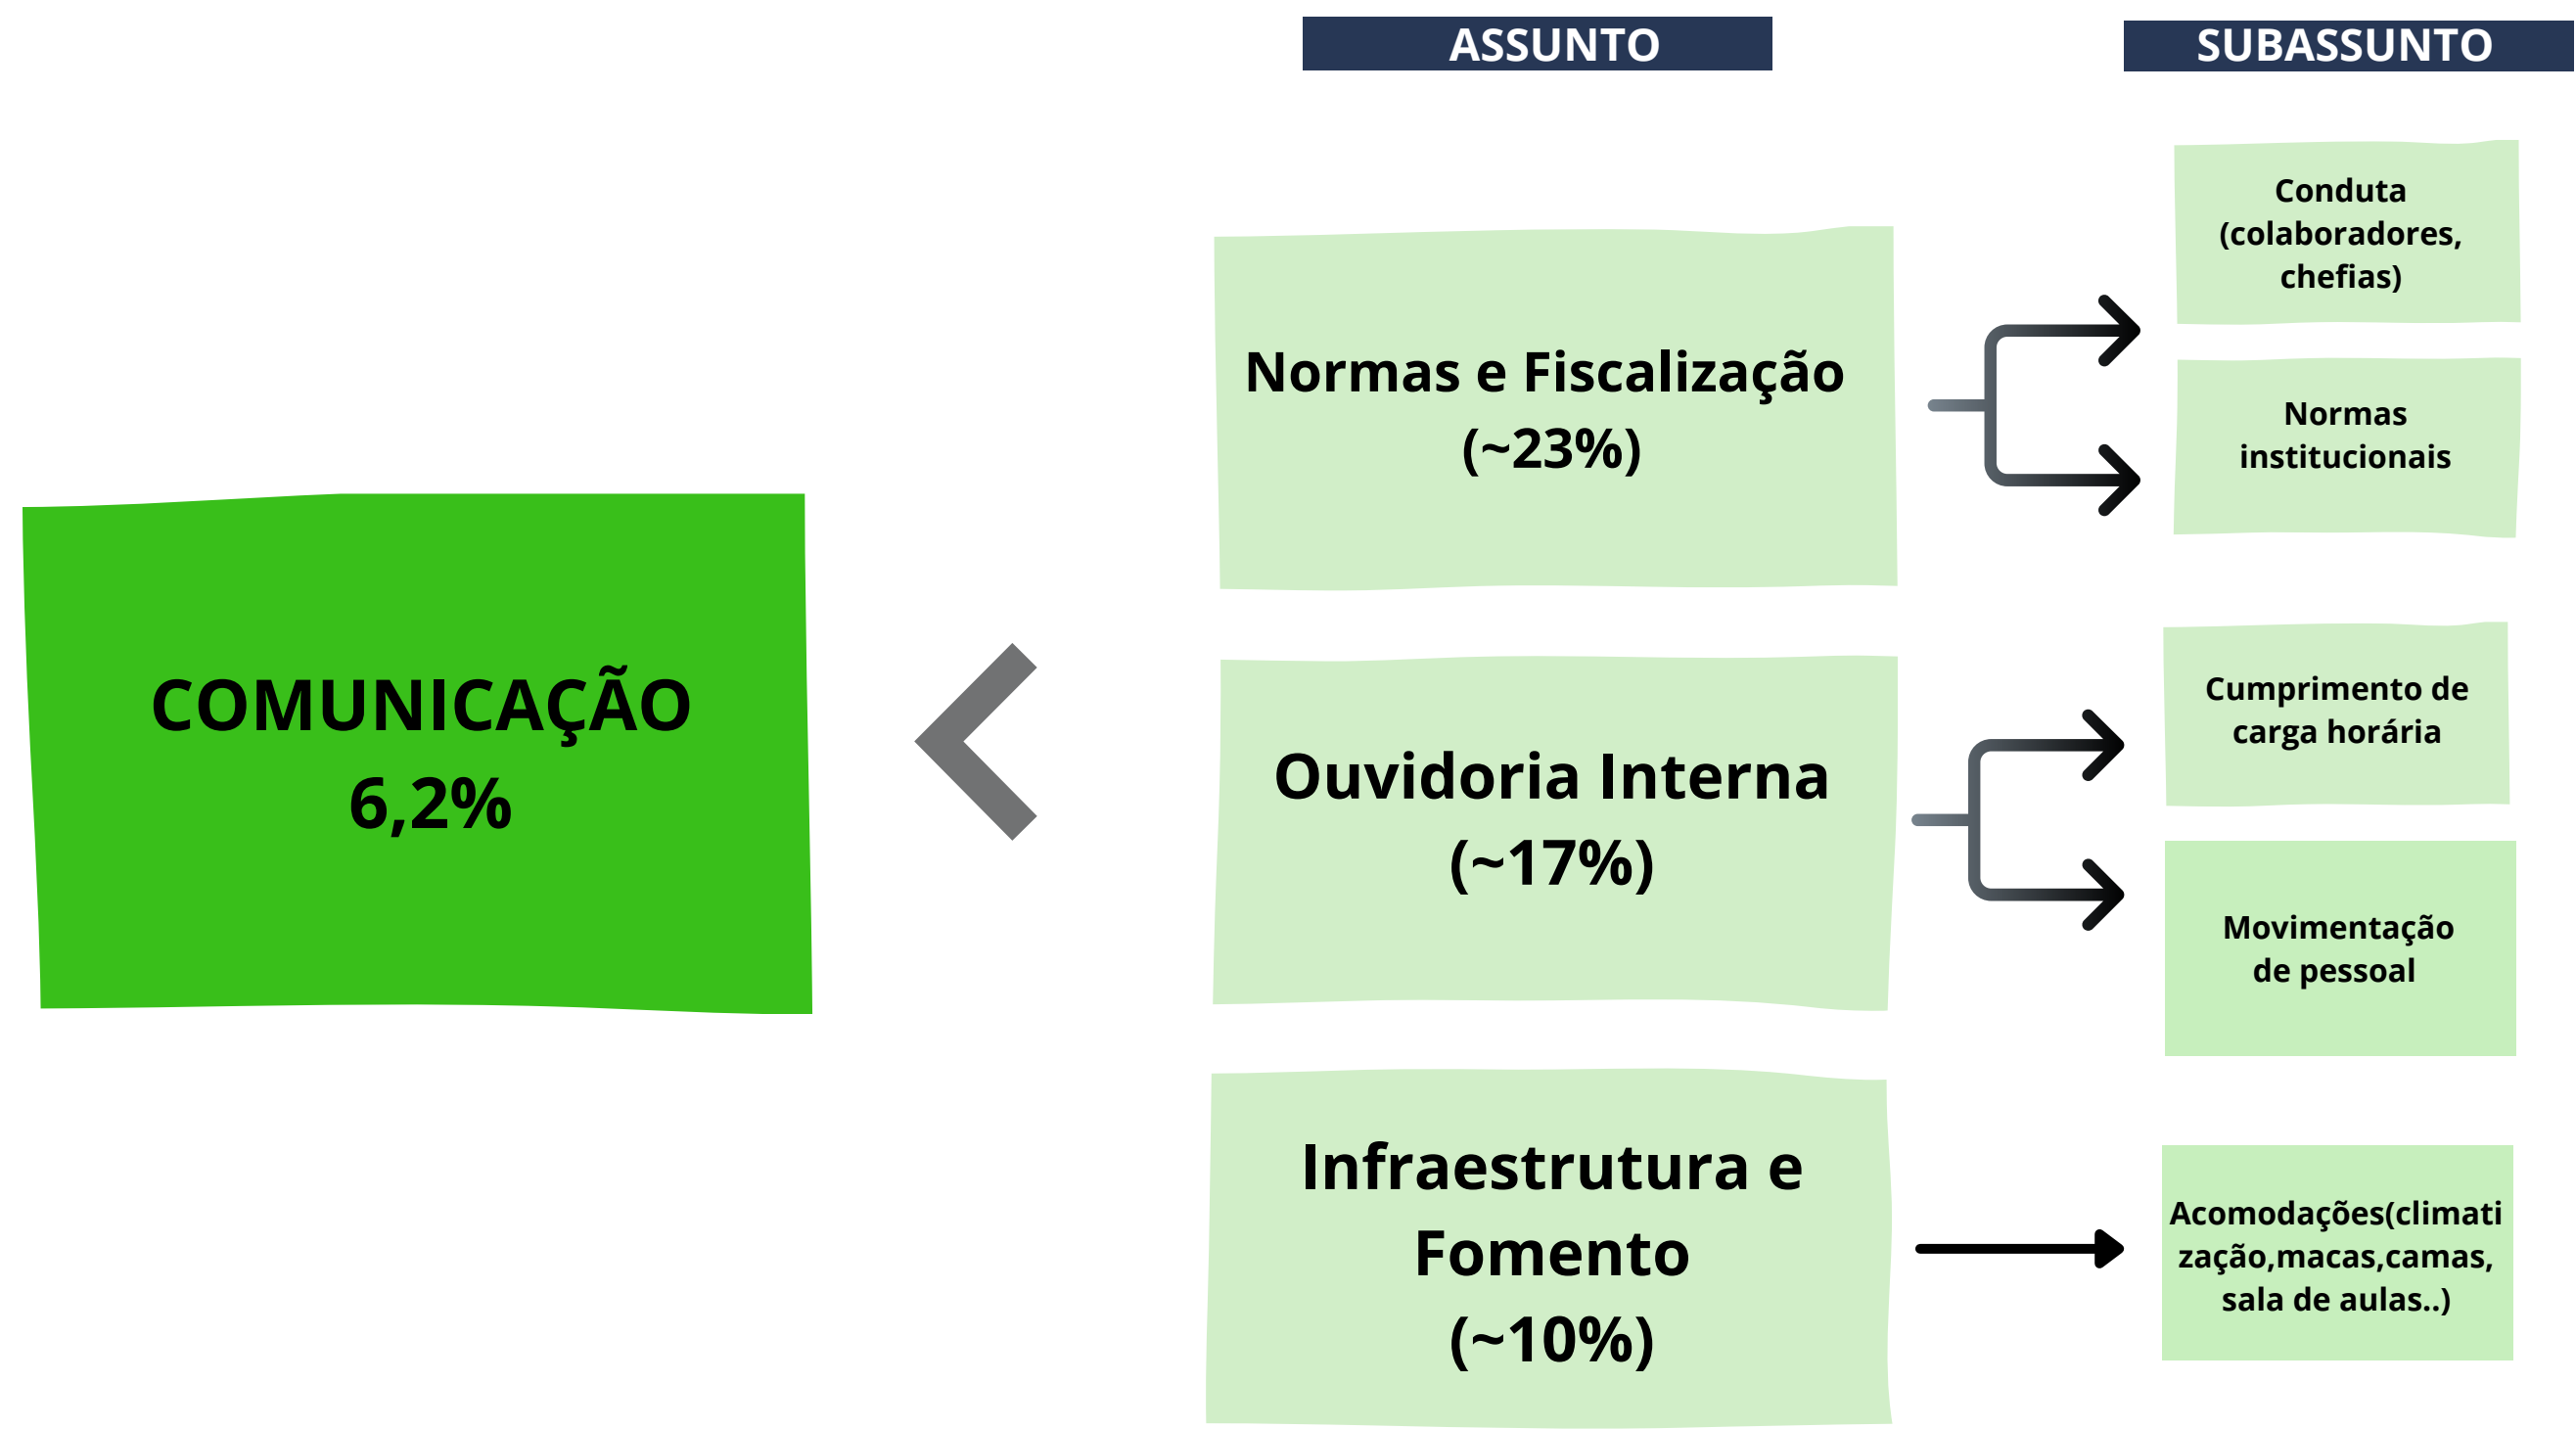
ASSUNTO

SUBASSUNTO

COMUNICAÇÃO
6,2%

Normas e Fiscalização
(~23%)

Conduta
(colaboradores,
chefias)

Normas
institucionais

Ouvidoria Interna
(~17%)

Cumprimento de
carga horária

Movimentação
de pessoal

Infraestrutura e
Fomento
(~10%)

Acomodações(climatização,macas,camas,
sala de aulas..)